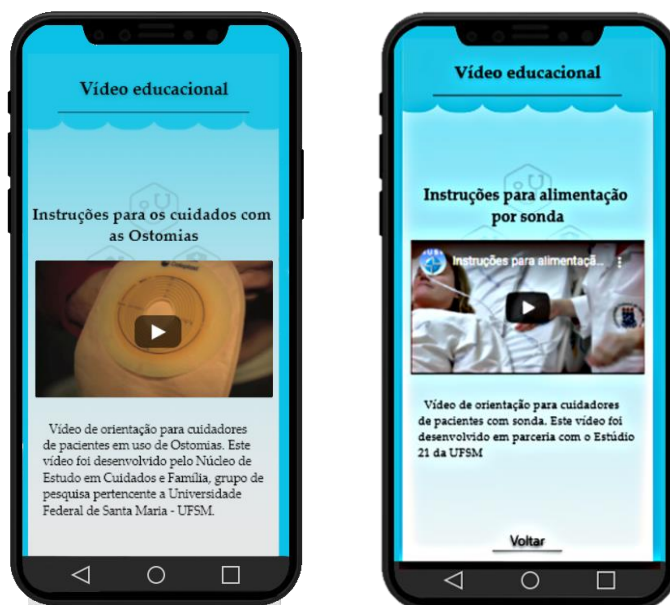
Vídeo educacional

Instruções para os cuidados com as Ostomias

Vídeo de orientação para cuidadores de pacientes em uso de Ostomias. Este vídeo foi desenvolvido pelo Núcleo de Estudo em Cuidados e Família, grupo de pesquisa pertencente a Universidade Federal de Santa Maria - UFSM.

Vídeo educacional

Instruções para alimentação por sonda

Instruções para alimentaçã...

Vídeo de orientação para cuidadores de pacientes com sonda. Este vídeo foi desenvolvido em parceria com o Estúdio 21 da UFSM

Voltar